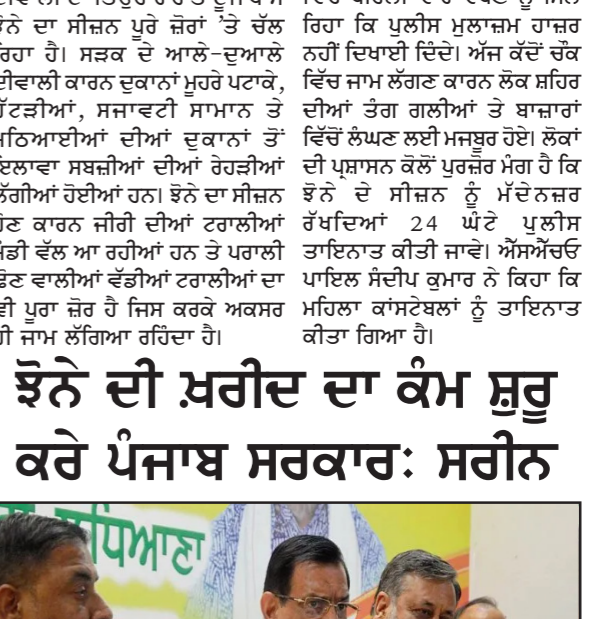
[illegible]
ਨੇ ਦਾ ਸੀਜ਼ਨ ਪੂਰੇ ਜ਼ੋਰਾਂ 'ਤੇ ਚੱਲ ਰਿਹਾ ਹੈ। ਸੜਕ ਦੇ ਆਲੇ-ਦੁਆਲੇ ਦੀਵਾਲੀ ਕਾਰਨ ਦੁਕਾਨਾਂ ਮੂਹਰੇ ਪਟਾਕੇ, ਟੱੜੀਆਂ, ਸਜਾਵਟੀ ਸਾਮਾਨ ਤੇ ਮਠਿਆਈਆਂ ਦੀਆਂ ਦੁਕਾਨਾਂ ਤੋਂ ਇਲਾਵਾ ਸਬਜ਼ੀਆਂ ਦੀਆਂ ਰੇਹੜੀਆਂ ਲੱਗੀਆਂ ਹੋਈਆਂ ਹਨ। ਝੋਨੇ ਦਾ ਸੀਜ਼ਨ ਹੋਣ ਕਾਰਨ ਜੀਰੀ ਦੀਆਂ ਟਰਾਲੀਆਂ ਮੰਡੀ ਵੱਲ ਆ ਰਹੀਆਂ ਹਨ ਤੇ ਪਰਾਲੀ ਢੋਣ ਵਾਲੀਆਂ ਵੱਡੀਆਂ ਟਰਾਲੀਆਂ ਦਾ ਵੀ ਪੂਰਾ ਜ਼ੋਰ ਹੈ ਜਿਸ ਕਰਕੇ ਅਕਸਰ ਹੀ ਜਾਮ ਲੱਗਿਆ ਰਹਿੰਦਾ ਹੈ।

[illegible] ਰਿਹਾ ਕਿ ਪੁਲੀਸ ਮੁਲਾਜ਼ਮ ਹਾਜ਼ਰ ਨਹੀਂ ਦਿਖਾਈ ਦਿੰਦੇ। ਅੱਜ ਕੱਦੋਂ ਚੌਕ ਵਿੱਚ ਜਾਮ ਲੱਗਣ ਕਾਰਨ ਲੋਕ ਸ਼ਹਿਰ ਦੀਆਂ ਤੰਗ ਗਲੀਆਂ ਤੇ ਬਾਜ਼ਾਰਾਂ ਵਿੱਚੋਂ ਲੰਘਣ ਲਈ ਮਜਬੂਰ ਹੋਏ। ਲੋਕਾਂ ਦੀ ਪ੍ਰਸ਼ਾਸਨ ਕੋਲੋਂ ਪੁਰਜ਼ੋਰ ਮੰਗ ਹੈ ਕਿ ਝੋਨੇ ਦੇ ਸੀਜ਼ਨ ਨੂੰ ਮੱਦੇਨਜ਼ਰ ਰੱਖਦਿਆਂ 24 ਘੰਟੇ ਪੁਲੀਸ ਤਾਇਨਾਤ ਕੀਤੀ ਜਾਵੇ। ਐੱਸਐੱਚਓ ਪਾਇਲ ਸੰਦੀਪ ਕੁਮਾਰ ਨੇ ਕਿਹਾ ਕਿ ਮਹਿਲਾ ਕਾਂਸਟੇਬਲਾਂ ਨੂੰ ਤਾਇਨਾਤ ਕੀਤਾ ਗਿਆ ਹੈ।

ਝੋਨੇ ਦੀ ਖ਼ਰੀਦ ਦਾ ਕੰਮ ਸ਼ੁਰੂ ਕਰੇ ਪੰਜਾਬ ਸਰਕਾਰ: ਸਰੀਨ

ਧਿਆਨਾ